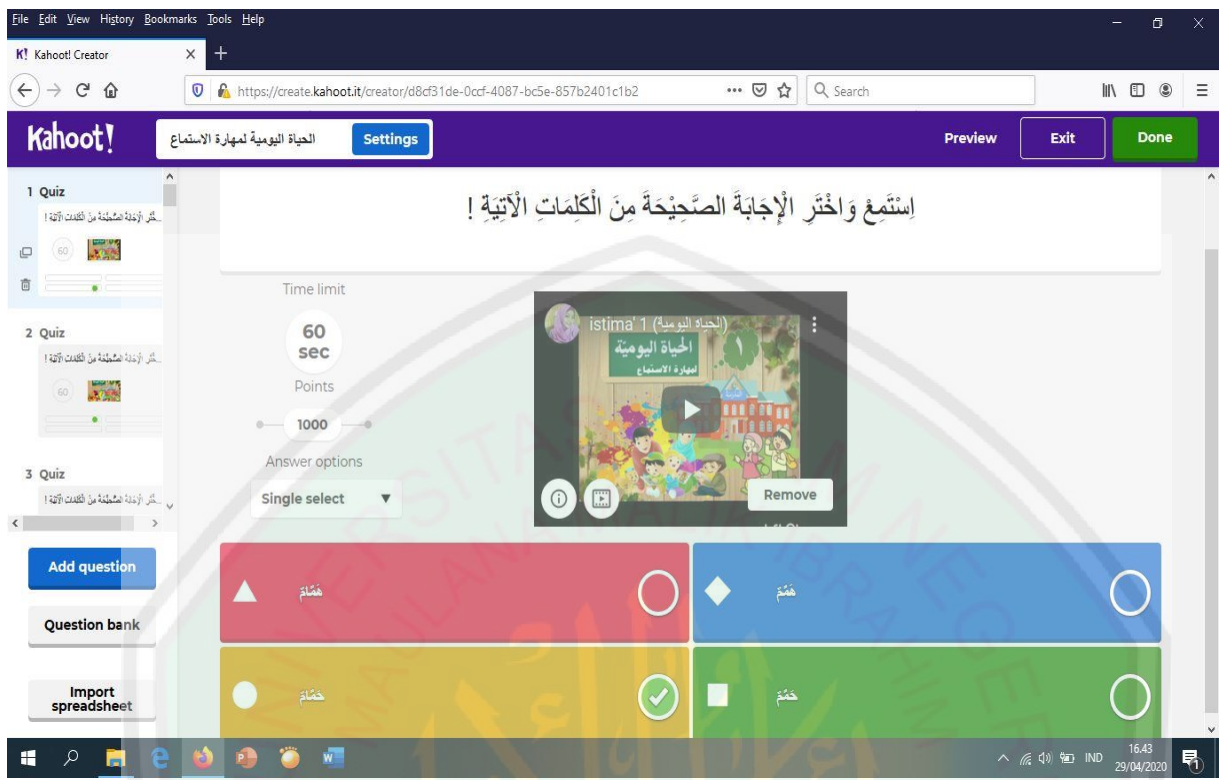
File Edit View History Bookmarks Tools Help

K! Kahoot! Creator

https://create.kahoot.it/creator/d8cf31de-0ccf-4087-bc5e-857b2401c1b2

Search

Kahoot!

الحياة اليومية لمهارة الاستماع

Settings

Preview

Exit

Done

1 Quiz

إِخْتَرِ الْإِجَابَةَ الصَّحِيْحَةَ مِنَ الْكَلِمَاتِ الْآتِيَةِ !

60

2 Quiz

إِخْتَرِ الْإِجَابَةَ الصَّحِيْحَةَ مِنَ الْكَلِمَاتِ الْآتِيَةِ !

60

3 Quiz

إِخْتَرِ الْإِجَابَةَ الصَّحِيْحَةَ مِنَ الْكَلِمَاتِ الْآتِيَةِ !

Add question

Question bank

Import spreadsheet

اِسْتَمِعْ وَاخْتَرِ الْإِجَابَةَ الصَّحِيْحَةَ مِنَ الْكَلِمَاتِ الْآتِيَةِ !

Time limit

60 sec

Points

1000

Answer options

Single select

istima' 1 (الحياة اليومية)

الحياة اليومية

لمهارة الاستماع

١

Remove

هَمَّامٌ

هَمَّمٌ

حَمَّامٌ

حَمَّمٌ

IND

16.43

29/04/2020